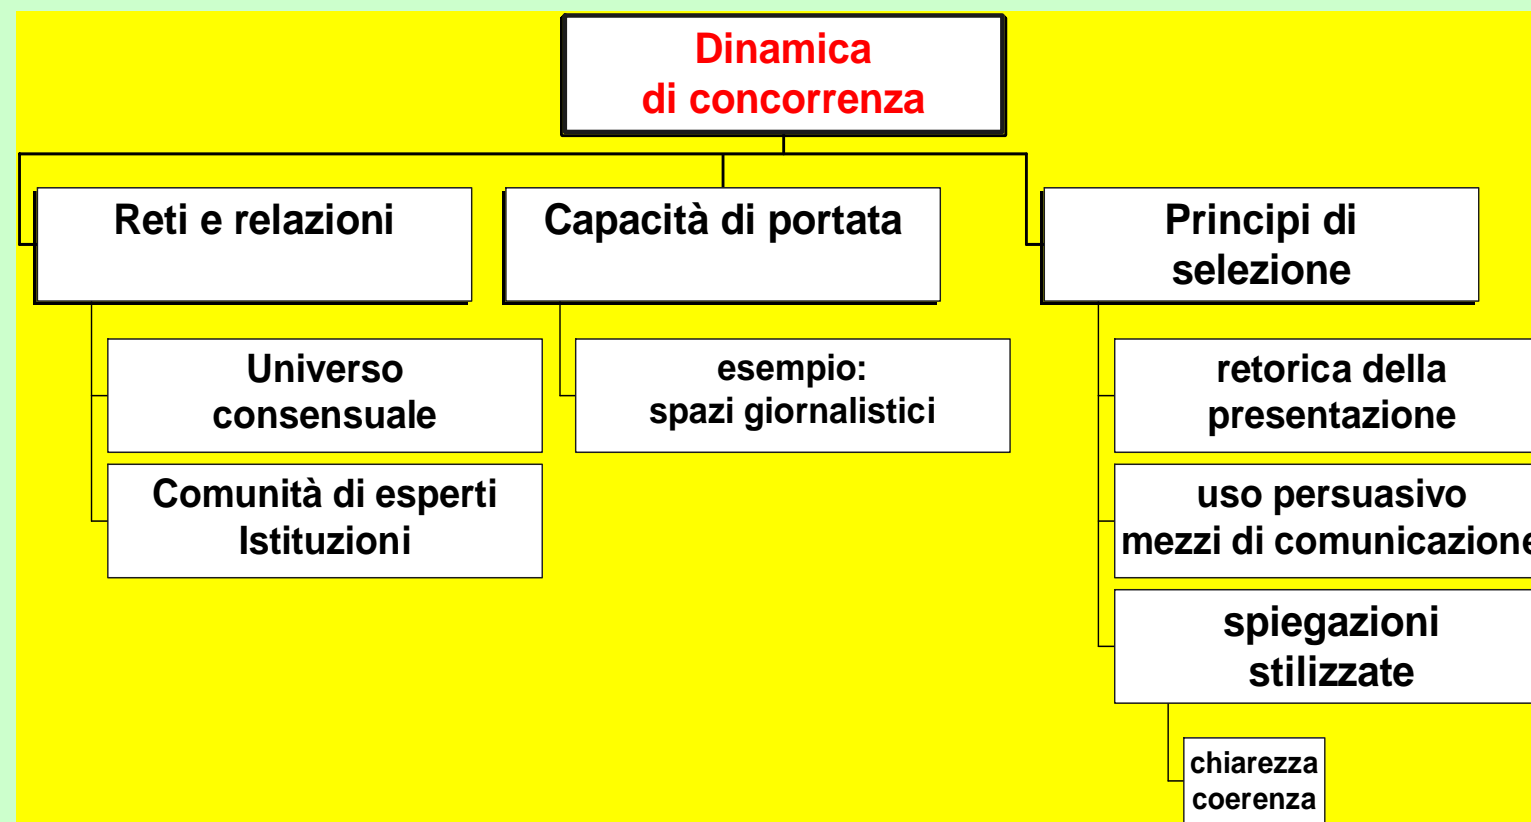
Dinamica di concorrenza

Reti e relazioni

Universo consensuale

Comunità di esperti Istituzioni

Capacità di portata

esempio: spazi giornalistici

Principi di selezione

retorica della presentazione

uso persuasivo mezzi di comunicazione

spiegazioni stilizzate

chiarezza coerenza